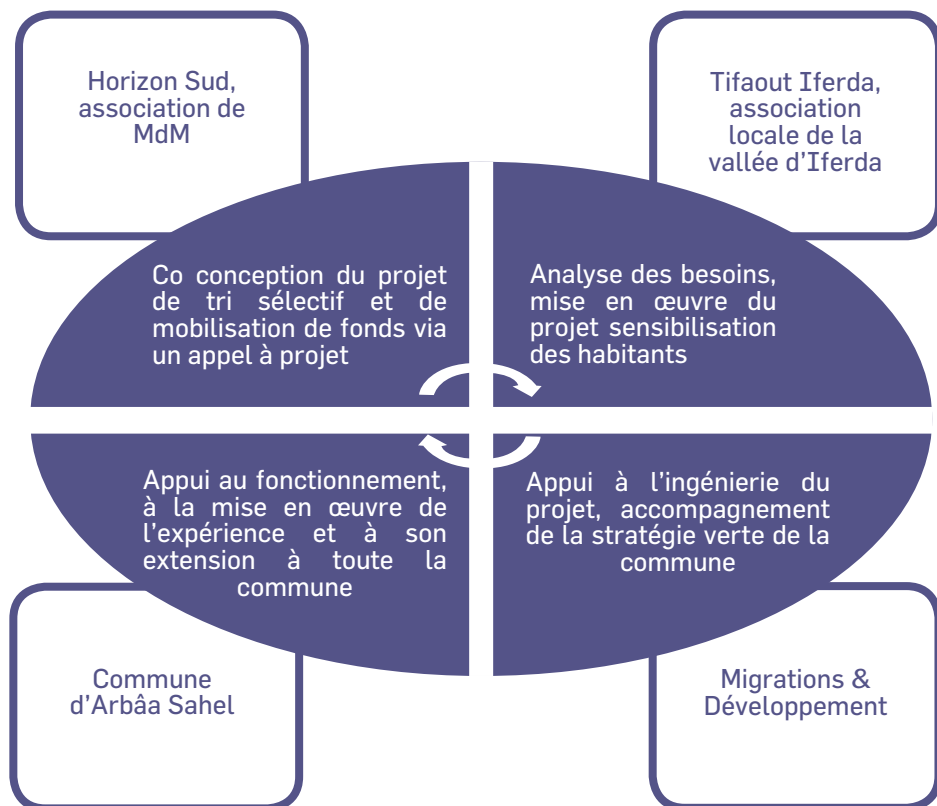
Horizon Sud, association de MdM

Tifaout Iferda, association locale de la vallée d'Iferda

Co conception du projet de tri sélectif et de mobilisation de fonds via un appel à projet

Analyse des besoins, mise en œuvre du projet sensibilisation des habitants

Appui au fonctionnement, à la mise en œuvre de l'expérience et à son extension à toute la commune

Appui à l'ingénierie du projet, accompagnement de la stratégie verte de la commune

Commune d'Arbâa Sahel

Migrations & Développement